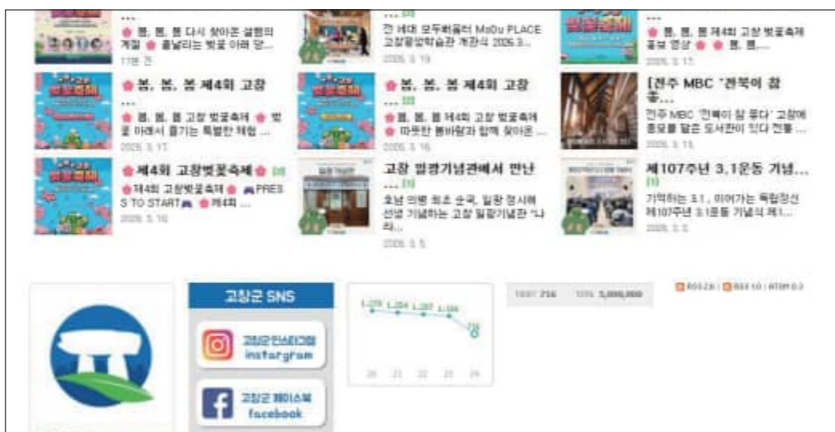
...
봄, 봄, 봄 다시 찾아온 설렘의 계절 🌸 흩날리는 벚꽃 아래 당...
11분 전

전 세대 모두허물리 MoDu PLACE 고창평생학습관 개관식 2026.3...
2026. 3. 19

봄, 봄, 봄 제4회 고창 벚꽃축제 홍보 영상 봄, 봄...
2026. 3. 17

봄, 봄, 봄 제4회 고창 ... [11]
봄, 봄, 봄 고창 벚꽃축제 벚꽃 아래서 즐기는 특별한 체험 ...
2026. 3. 17

봄, 봄, 봄 제4회 고창 ... [11]
봄, 봄, 봄 제4회 고창 벚꽃축제 따뜻한 봄바람과 함께 찾아온 ...
2026. 3. 16

[전주 MBC '전북이 참 좋...
전주 MBC '전북이 참 좋다' 고창에 품을 담은 도서관이 전해 ...
2026. 3. 13

제4회 고창벚꽃축제 [11]
제4회 고창벚꽃축제 🎮PRESS TO START🎮 제4회 ...
2026. 3. 10

고창 일광기념관에서 만난 ... [11]
호남 의병 최초 순국, 일광 정시해 선생 기념하는 고창 일광기념관 '나라...
2026. 3. 5

제107주년 3.1운동 기념... [1]
기억하는 3.1, 이어가는 독립정신 제107주년 3.1운동 기념식 제1...
2026. 3. 3

고창군 SNS
고창군인스타그램 instagram
고창군 페이스북 facebook

1,229 1,264 1,267 1,154
20 21 22 23 24

TODAY 716 TOTAL 5,000,000

RSS 2.0 | RSS 1.0 | ATOM 0.3